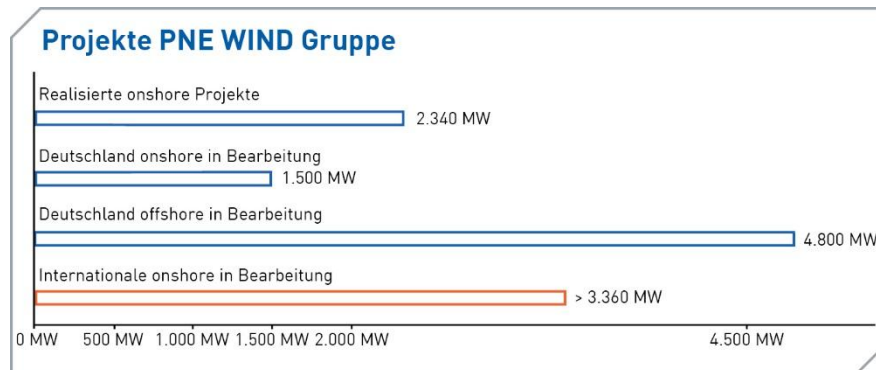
Projekte PNE WIND Gruppe

Realisierte onshore Projekte

2.340 MW

Deutschland onshore in Bearbeitung

1.500 MW

Deutschland offshore in Bearbeitung

4.800 MW

Internationale onshore in Bearbeitung

> 3.360 MW

0 MW 500 MW 1.000 MW 1.500 MW 2.000 MW 4.500 MW